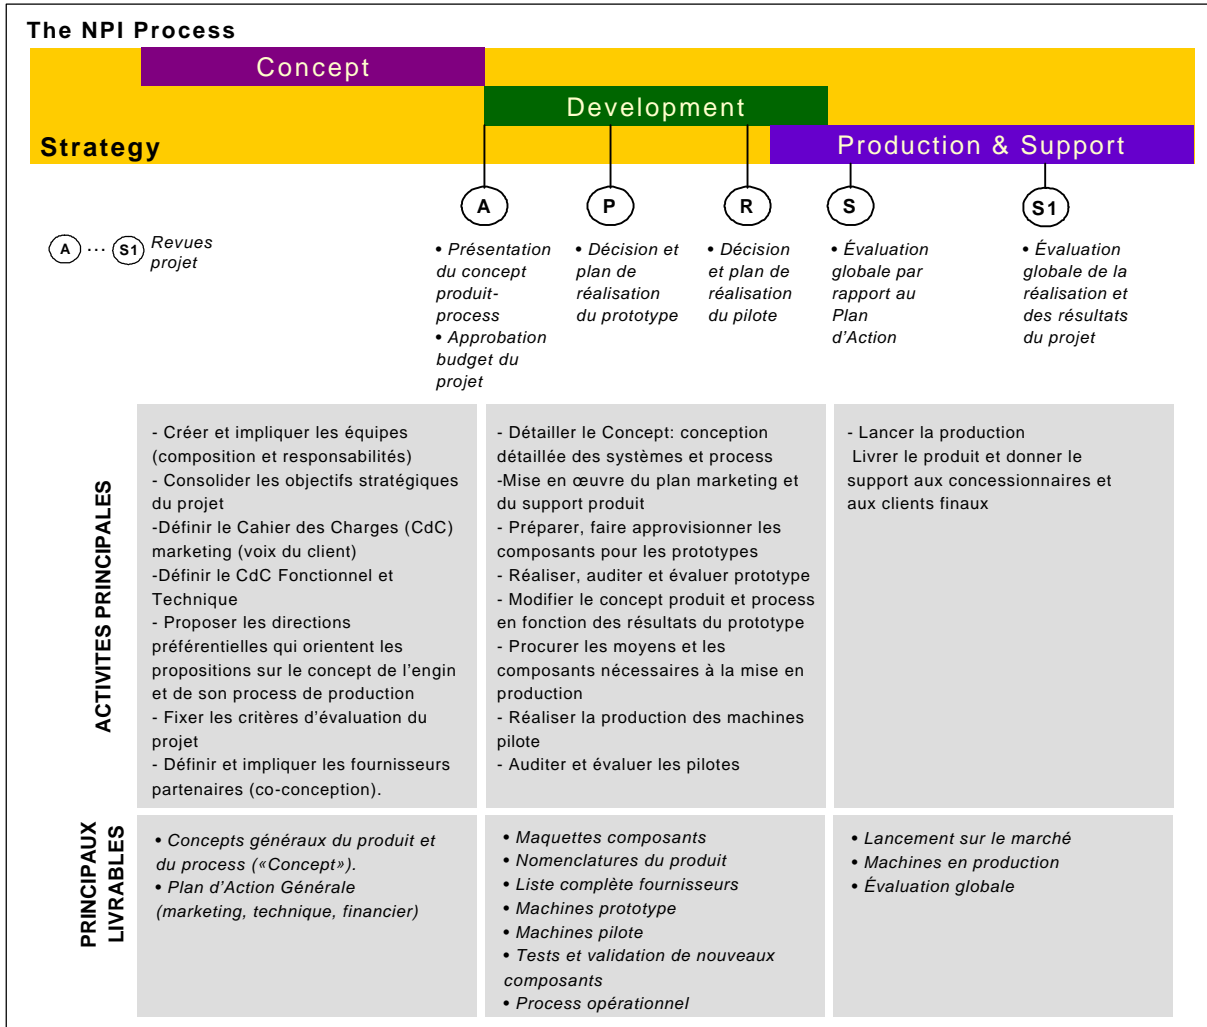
The NPI Process

Concept

Development

Strategy

Production & Support

A

P

R

S

S1

A ··· S1 Revues projet

• Présentation du concept produit-process
• Approbation budget du projet

• Décision et plan de réalisation du prototype

• Décision et plan de réalisation du pilote

• Évaluation globale par rapport au Plan d'Action

• Évaluation globale de la réalisation et des résultats du projet

ACTIVITES PRINCIPALES

- Créer et impliquer les équipes (composition et responsabilités)
- Consolider les objectifs stratégiques du projet
-Définir le Cahier des Charges (CdC) marketing (voix du client)
-Définir le CdC Fonctionnel et Technique
- Proposer les directions préférentielles qui orientent les propositions sur le concept de l'engin et de son process de production
- Fixer les critères d'évaluation du projet
- Définir et impliquer les fournisseurs partenaires (co-conception).

- Détailler le Concept: conception détaillée des systèmes et process
-Mise en œuvre du plan marketing et du support produit
- Préparer, faire approvisionner les composants pour les prototypes
- Réaliser, auditer et évaluer prototype
- Modifier le concept produit et process en fonction des résultats du prototype
- Procurer les moyens et les composants nécessaires à la mise en production
- Réaliser la production des machines pilote
- Auditer et évaluer les pilotes

- Lancer la production
Livrer le produit et donner le support aux concessionnaires et aux clients finaux

PRINCIPAUX LIVRABLES

• Concepts généraux du produit et du process («Concept»).
• Plan d'Action Générale (marketing, technique, financier)

• Maquettes composants
• Nomenclatures du produit
• Liste complète fournisseurs
• Machines prototype
• Machines pilote
• Tests et validation de nouveaux composants
• Process opérationnel

• Lancement sur le marché
• Machines en production
• Évaluation globale